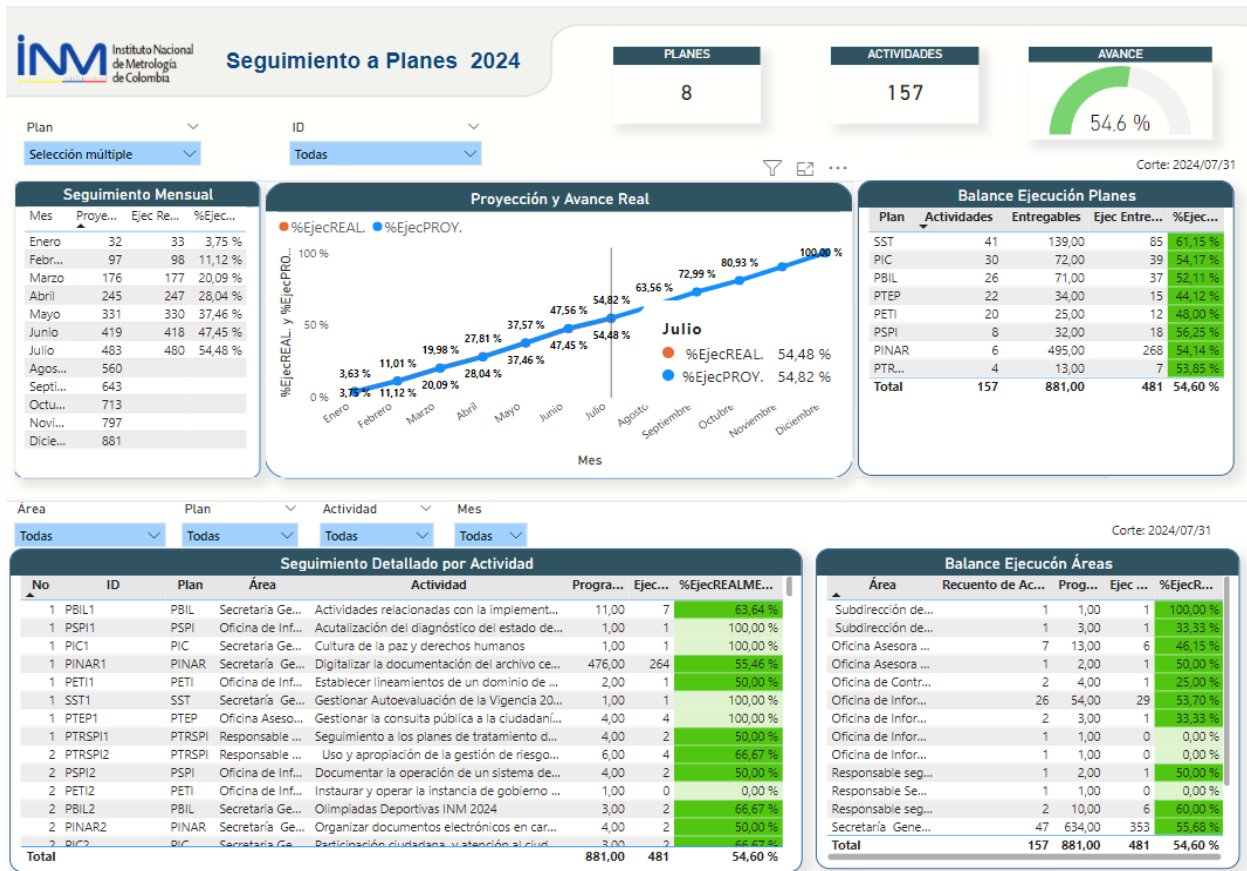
INM Instituto Nacional de Metrología de Colombia

Seguimiento a Planes 2024

PLANES
8

ACTIVIDADES
157

AVANCE
54,6 %

Plan
Selección múltiple

ID
Todas

Corte: 2024/07/31

Seguimiento Mensual

| Mes | Proye... | Ejec Re... | %Ejec... |
|---|---|---|---|
| Enero | 32 | 33 | 3,75 % |
| Febr... | 97 | 98 | 11,12 % |
| Marzo | 176 | 177 | 20,09 % |
| Abril | 245 | 247 | 28,04 % |
| Mayo | 331 | 330 | 37,46 % |
| Junio | 419 | 418 | 47,45 % |
| Julio | 483 | 480 | 54,48 % |
| Agos... | 560 | | |
| Septi... | 643 | | |
| Octu... | 713 | | |
| Novi... | 797 | | |
| Dicie... | 881 | | |

Proyección y Avance Real

%EjecREAL. %EjecPROY.

%EjecREAL. y %EjecPRO...
100 %
50 %
0 %

3,63 %
3,75 %
11,01 %
11,12 %
19,98 %
20,09 %
27,81 %
28,04 %
37,57 %
37,46 %
47,56 %
47,45 %
54,82 %
54,48 %
63,56 %
72,99 %
80,93 %
100,00 %

Julio
%EjecREAL. 54,48 %
%EjecPROY. 54,82 %

Enero Febrero Marzo Abril Mayo Junio Julio Agosto Septiembre Octubre Noviembre Diciembre

Mes

Balance Ejecución Planes

| Plan | Actividades | Entregables | Ejec Entre... | %Ejec... |
|---|---|---|---|---|
| SST | 41 | 139,00 | 85 | 61,15 % |
| PIC | 30 | 72,00 | 39 | 54,17 % |
| PBIL | 26 | 71,00 | 37 | 52,11 % |
| PTEP | 22 | 34,00 | 15 | 44,12 % |
| PETI | 20 | 25,00 | 12 | 48,00 % |
| PSPI | 8 | 32,00 | 18 | 56,25 % |
| PINAR | 6 | 495,00 | 268 | 54,14 % |
| PTR... | 4 | 13,00 | 7 | 53,85 % |
| Total | 157 | 881,00 | 481 | 54,60 % |

Área
Todas

Plan
Todas

Actividad
Todas

Mes
Todas

Corte: 2024/07/31

Seguimiento Detallado por Actividad

| No | ID | Plan | Área | Actividad | Progra... | Ejec... | %EjecREALME... |
|---|---|---|---|---|---|---|---|
| 1 | PBIL1 | PBIL | Secretaria Ge... | Actividades relacionadas con la implement... | 11,00 | 7 | 63,64 % |
| 1 | PSPI1 | PSPI | Oficina de Inf... | Acutalización del diagnóstico del estado de... | 1,00 | 1 | 100,00 % |
| 1 | PIC1 | PIC | Secretaria Ge... | Cultura de la paz y derechos humanos | 1,00 | 1 | 100,00 % |
| 1 | PINAR1 | PINAR | Secretaría Ge... | Digitalizar la documentación del archivo ce... | 476,00 | 264 | 55,46 % |
| 1 | PETI1 | PETI | Oficina de Inf... | Establecer lineamientos de un dominio de ... | 2,00 | 1 | 50,00 % |
| 1 | SST1 | SST | Secretaría Ge... | Gestionar Autoevaluación de la Vigencia 20... | 1,00 | 1 | 100,00 % |
| 1 | PTEP1 | PTEP | Oficina Aseso... | Gestionar la consulta pública a la ciudadaní... | 4,00 | 4 | 100,00 % |
| 1 | PTRSPI1 | PTRSPI | Responsable ... | Seguimiento a los planes de tratamiento d... | 4,00 | 2 | 50,00 % |
| 1 | PTRSPI2 | PTRSPI | Responsable ... | Uso y apropiación de la gestión de riesgo... | 6,00 | 4 | 66,67 % |
| 2 | PSPI2 | PSPI | Oficina de Inf... | Documentar la operación de un sistema de... | 4,00 | 2 | 50,00 % |
| 2 | PETI2 | PETI | Oficina de Inf... | Instaurar y operar la instancia de gobierno ... | 1,00 | 0 | 0,00 % |
| 2 | PBIL2 | PBIL | Secretaria Ge... | Olimpiadas Deportivas INM 2024 | 3,00 | 2 | 66,67 % |
| 2 | PINAR2 | PINAR | Secretaría Ge... | Organizar documentos electrónicos en car... | 4,00 | 2 | 50,00 % |
| 2 | PIC2 | PIC | Secretaria Ge... | Participación ciudadana y atención al ciud... | 3,00 | 2 | 66,67 % |
| Total | | | | | 881,00 | 481 | 54,60 % |

Balance Ejecucón Áreas

| Área | Recuento de Ac... | Prog... | Ejec ... | %EjecR... |
|---|---|---|---|---|
| Subdirección de... | 1 | 1,00 | 1 | 100,00 % |
| Subdirección de... | 1 | 3,00 | 1 | 33,33 % |
| Oficina Asesora ... | 7 | 13,00 | 6 | 46,15 % |
| Oficina Asesora ... | 1 | 2,00 | 1 | 50,00 % |
| Oficina de Contr... | 2 | 4,00 | 1 | 25,00 % |
| Oficina de Infor... | 26 | 54,00 | 29 | 53,70 % |
| Oficina de Infor... | 2 | 3,00 | 1 | 33,33 % |
| Oficina de Infor... | 1 | 1,00 | 0 | 0,00 % |
| Oficina de Infor... | 1 | 1,00 | 0 | 0,00 % |
| Responsable seg... | 1 | 2,00 | 1 | 50,00 % |
| Responsable Se... | 1 | 1,00 | 0 | 0,00 % |
| Responsable seg... | 2 | 10,00 | 6 | 60,00 % |
| Secretaría Gene... | 47 | 634,00 | 353 | 55,68 % |
| Total | 157 | 881,00 | 481 | 54,60 % |